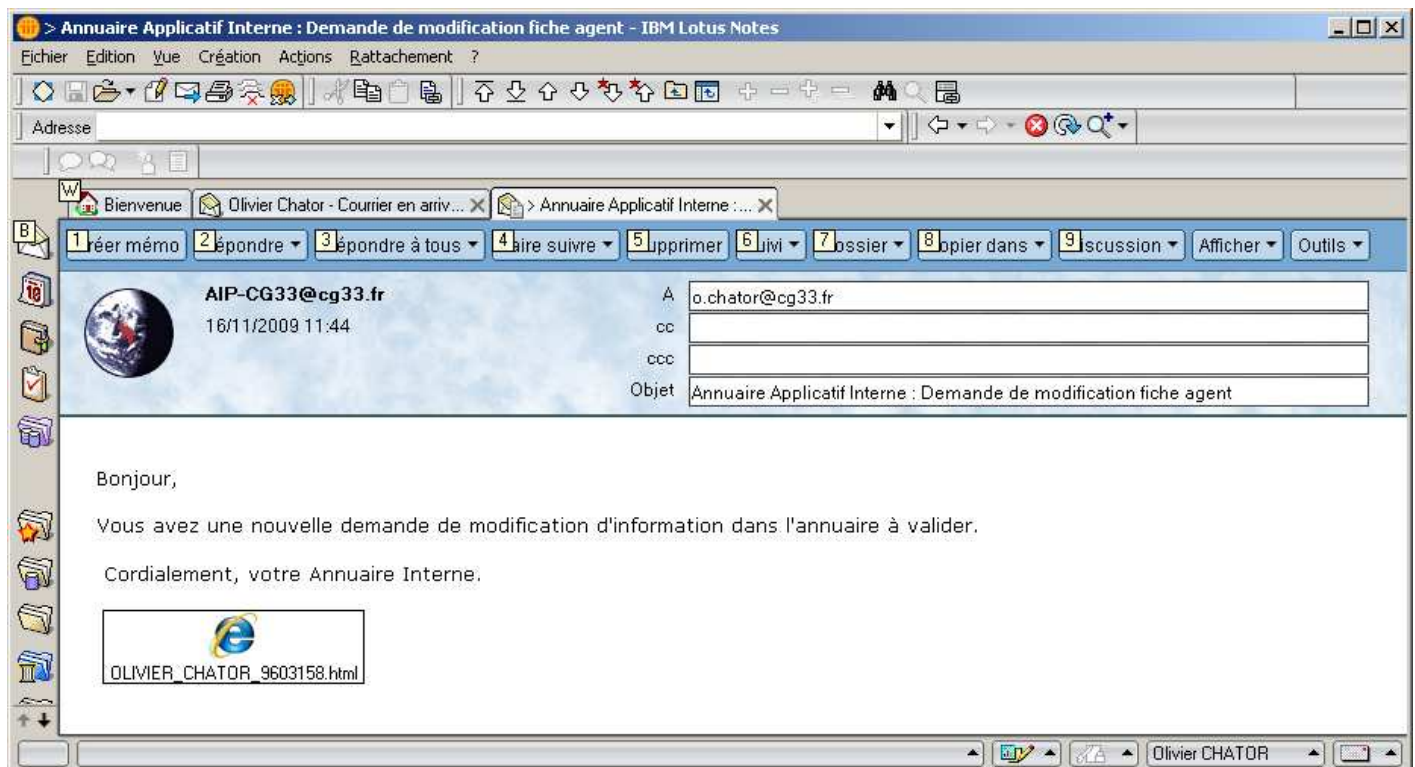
> Annuaire Applicatif Interne : Demande de modification fiche agent - IBM Lotus Notes

Fichier Edition Vue Création Actions Rattachement ?

Adresse

W Bienvenue | Olivier Chator - Courrier en arriv... | > Annuaire Applicatif Interne : ...

B

1réer mémo | 2épondre ▾ | 3épondre à tous ▾ | 4aire suivre ▾ | 5upprimer | 6uivi ▾ | 7ossier ▾ | 8opier dans ▾ | 9iscussion ▾ | Afficher ▾ | Outils ▾

AIP-CG33@cg33.fr
16/11/2009 11:44

A o.chator@cg33.fr
cc
ccc
Objet Annuaire Applicatif Interne : Demande de modification fiche agent

Bonjour,

Vous avez une nouvelle demande de modification d'information dans l'annuaire à valider.

Cordialement, votre Annuaire Interne.

OLIVIER_CHATOR_9603158.html

Olivier CHATOR